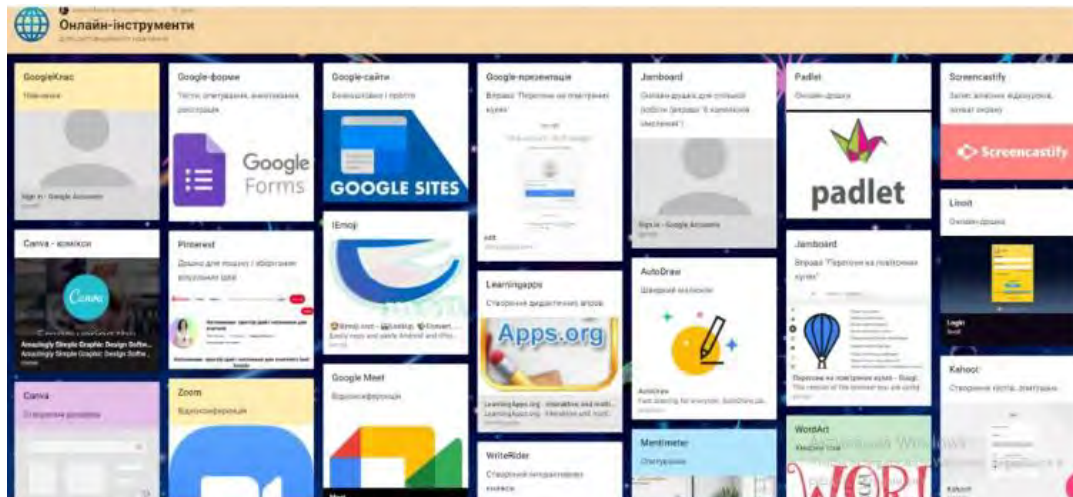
Онлайн-інструменти

GoogleКлас
Навчання
Sign in - Google Accounts

Canva - комікси
Amazingly Simple Graphic Design Software
Amazingly Simple Graphic Design Softw...

Canva
Створення дизайнів

Google-форми
Тести, опитування, анкетування, реєстрація
Google Forms

Pinterest
Дошка для пошуку і зберігання мистецьких ідей

Zoom
Відеоконференція

Google-сайти
Безкоштовні і прості
GOOGLE SITES

iEmoji
iEmoji.com
Easily copy and paste Android and iPho...

Google Meet
Відеоконференція

Google-презентації
Вправа "Перетягни на повітряних кулях"

Learningapps
Створення дидактичних вправ
Apps.org
LearningApps.org - interactive and multi...
LearningApps.org - interactive and multi...

WriteRider
Створення інтерактивних книжок

Jamboard
Онлайн-дошка для спільної роботи (вправа "В капелюхів мислення")
Sign in - Google Accounts

AutoDraw
Швидкий малюнок
AutoDraw
Fast drawing for everyone. AutoDraw pa...

Mentimeter
Опитування

Padlet
Онлайн-дошка
padlet

Jamboard
Вправа "Перетягни на повітряних кулях"
Перетягни на повітряних кулях - Googl...

WordArt
Хмарки слів

Screencastify
Запис власних відеоуроків, захват екрану
Screencastify

Linoit
Онлайн-дошка
Login

Kahoot
Створення тестів, опитувань
Kahoot